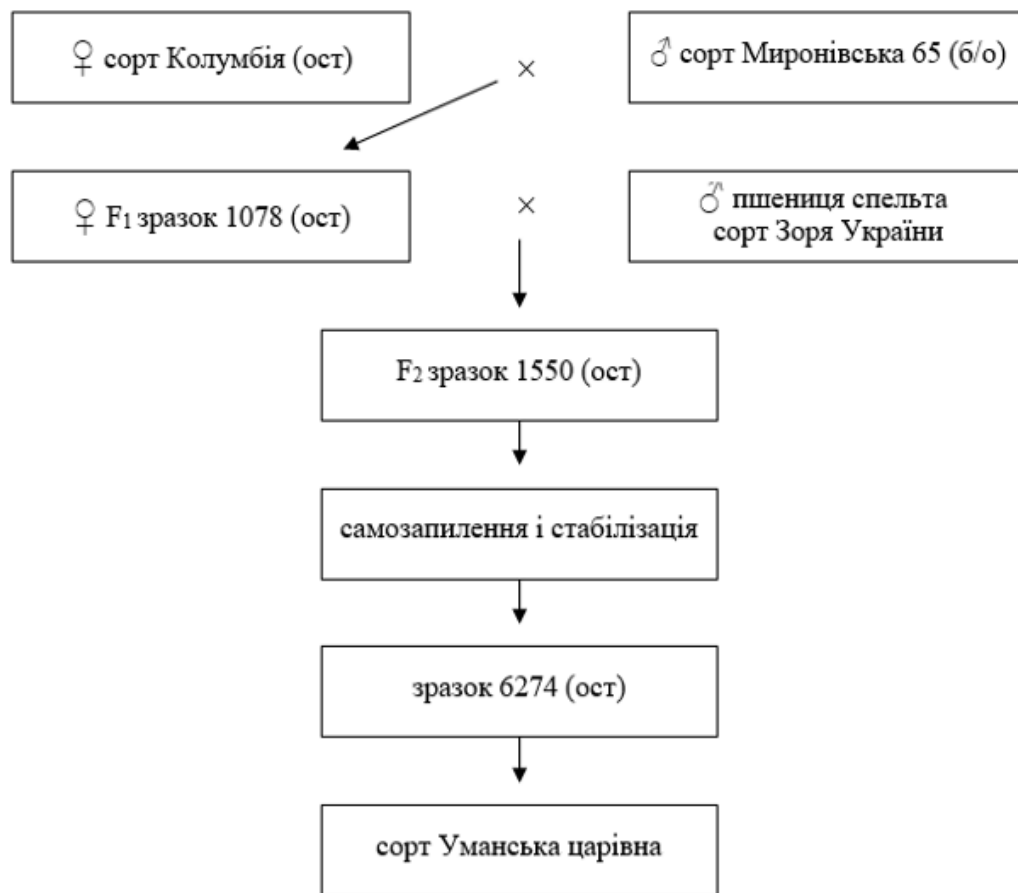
♀ сорт Колумбія (ост)

×

♂ сорт Миронівська 65 (б/о)

♀ $F_1$ зразок 1078 (ост)

×

♂ пшениця спельта сорт Зоря України

$F_2$ зразок 1550 (ост)

самозапилення і стабілізація

зразок 6274 (ост)

сорт Уманська царівна